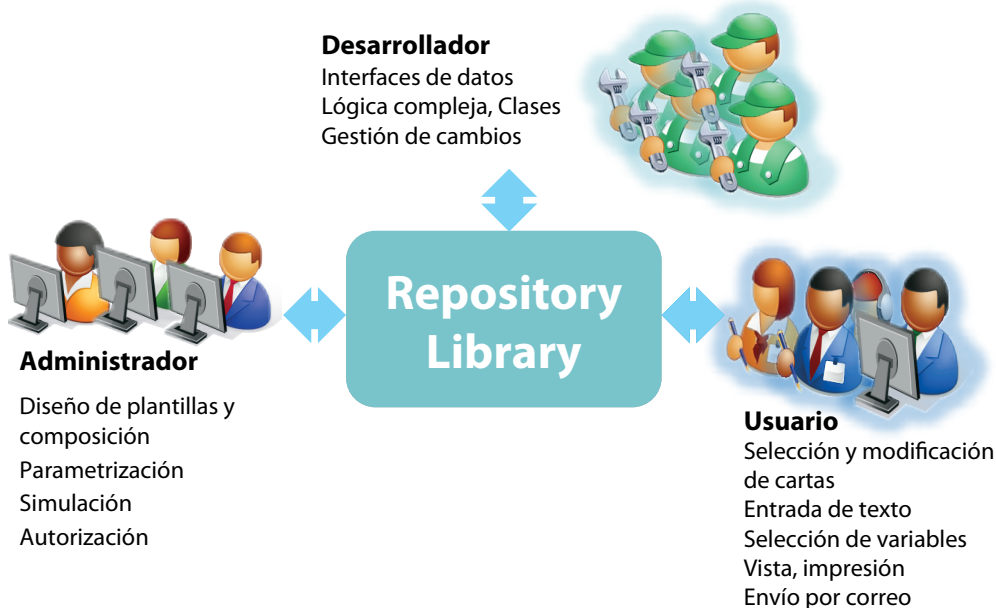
**Desarrollador**
Interfaces de datos
Lógica compleja, Clases
Gestión de cambios

Repository Library

**Administrador**
Diseño de plantillas y composición
Parametrización
Simulación
Autorización

**Usuario**
Selección y modificación de cartas
Entrada de texto
Selección de variables
Vista, impresión
Envío por correo